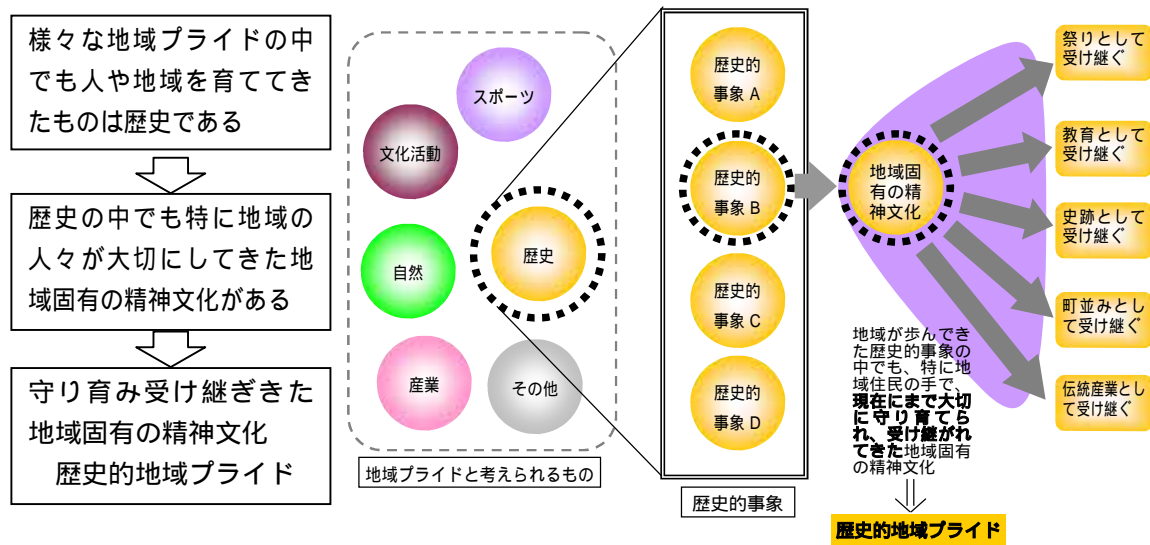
様々な地域プライドの中でも人や地域を育ててきたものは歴史である

歴史の中でも特に地域の人々が大切にしてきた地域固有の精神文化がある

守り育み受け継ぎきた地域固有の精神文化
歴史的地域プライド

スポーツ
文化活動
自然
歴史
産業
その他

地域プライドと考えられるもの

歴史的事象 A
歴史的事象 B
歴史的事象 C
歴史的事象 D

歴史的事象

地域固有の精神文化

祭りとして受け継ぐ
教育として受け継ぐ
史跡として受け継ぐ
町並みとして受け継ぐ
伝統産業として受け継ぐ

地域が歩んできた歴史的事象の中でも、特に地域住民の手で、現在にまで大切に守り育てられ、受け継がれてきた地域固有の精神文化

⇓

歴史的地域プライド